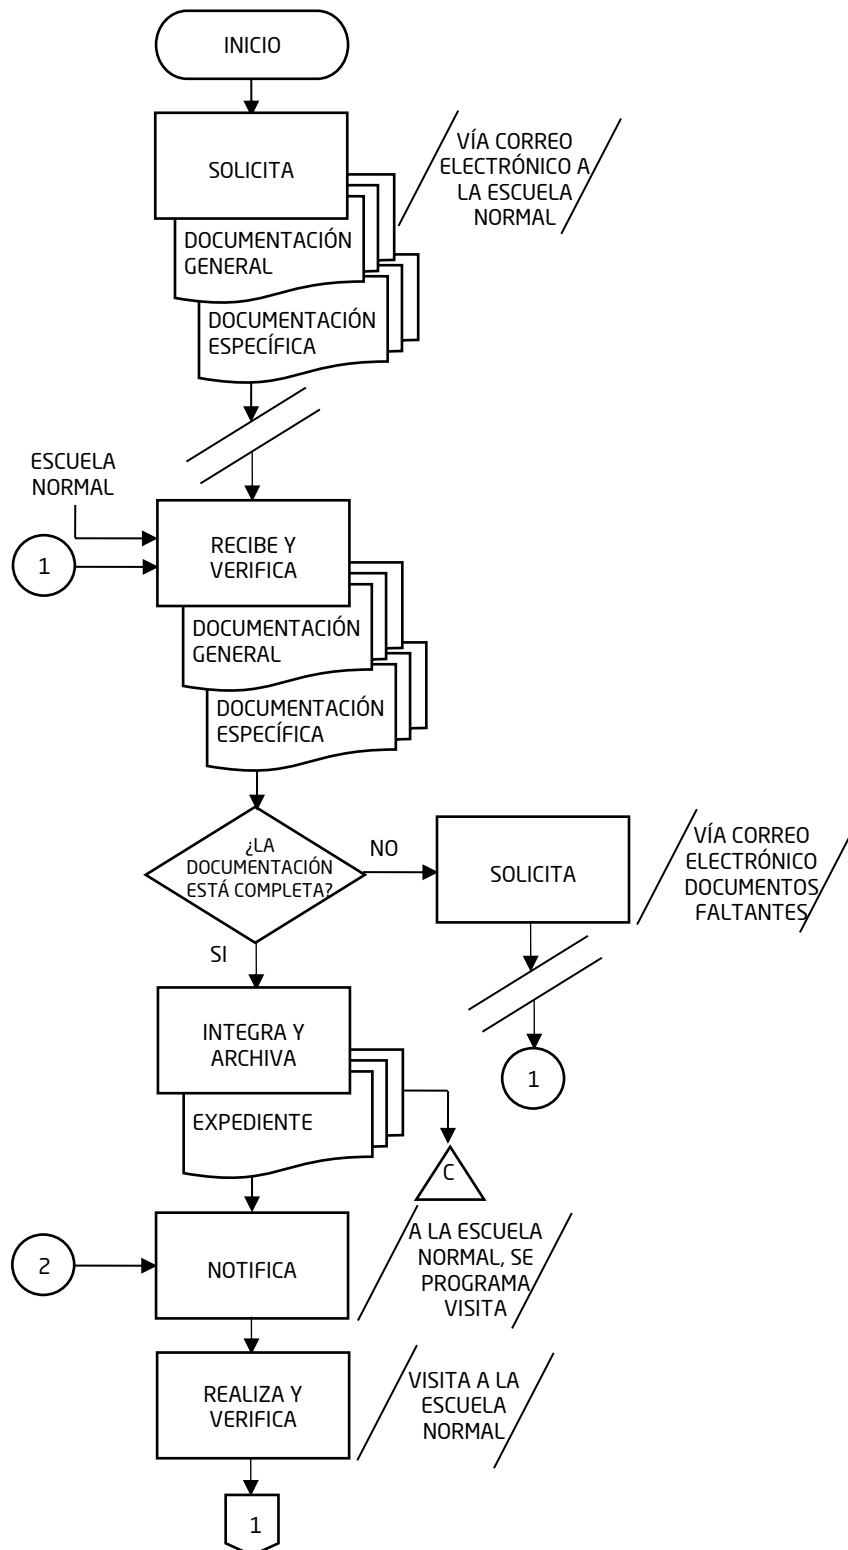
INICIO

SOLICITA

VÍA CORREO ELECTRÓNICO A LA ESCUELA NORMAL

DOCUMENTACIÓN GENERAL

DOCUMENTACIÓN ESPECÍFICA

ESCUELA NORMAL

1

RECIBE Y VERIFICA

DOCUMENTACIÓN GENERAL

DOCUMENTACIÓN ESPECÍFICA

¿LA DOCUMENTACIÓN ESTÁ COMPLETA?

NO

SOLICITA

VÍA CORREO ELECTRÓNICO DOCUMENTOS FALTANTES

SI

1

INTEGRA Y ARCHIVA

EXPEDIENTE

C

2

NOTIFICA

A LA ESCUELA NORMAL, SE PROGRAMA VISITA

REALIZA Y VERIFICA

VISITA A LA ESCUELA NORMAL

1